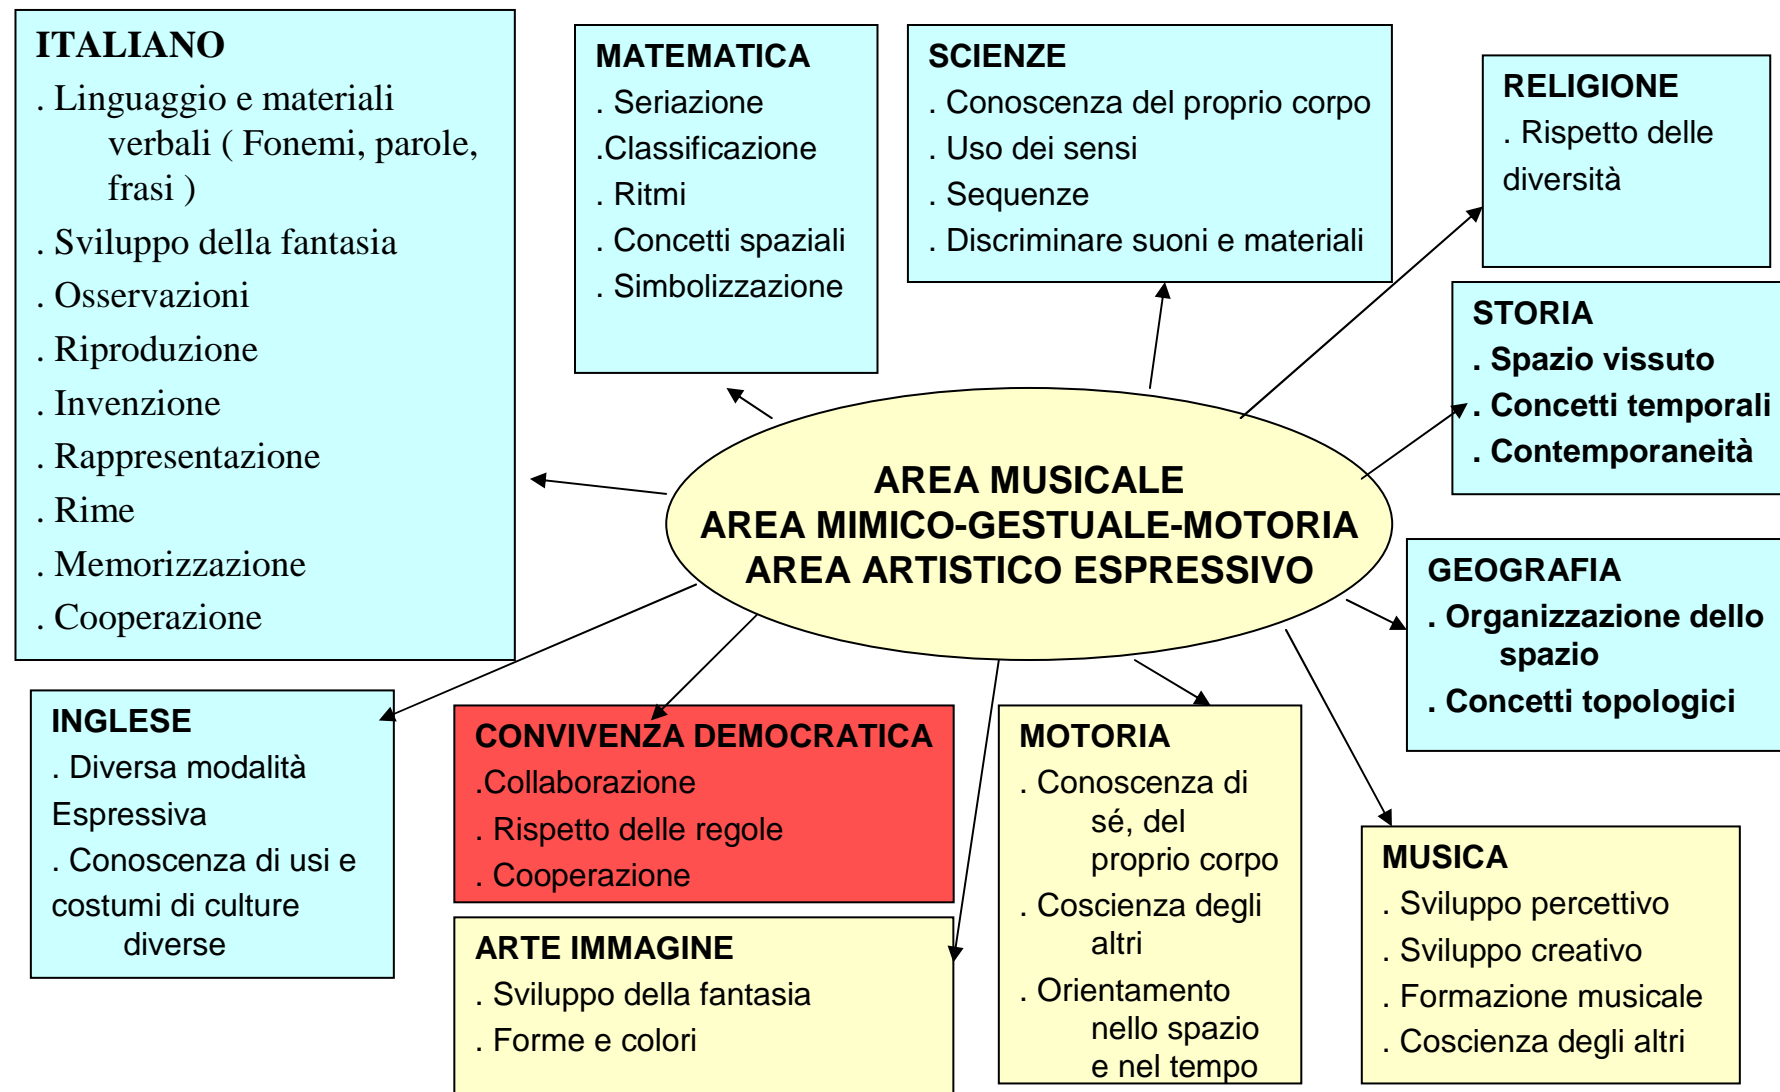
ITALIANO
. Linguaggio e materiali verbali ( Fonemi, parole, frasi )
. Sviluppo della fantasia
. Osservazioni
. Riproduzione
. Invenzione
. Rappresentazione
. Rime
. Memorizzazione
. Cooperazione

MATEMATICA
. Seriazione
.Classificazione
. Ritmi
. Concetti spaziali
. Simbolizzazione

SCIENZE
. Conoscenza del proprio corpo
. Uso dei sensi
. Sequenze
. Discriminare suoni e materiali

RELIGIONE
. Rispetto delle diversità

STORIA
. Spazio vissuto
. Concetti temporali
. Contemporaneità

AREA MUSICALE
AREA MIMICO-GESTUALE-MOTORIA
AREA ARTISTICO ESPRESSIVO

GEOGRAFIA
. Organizzazione dello spazio
. Concetti topologici

INGLESE
. Diversa modalità Espressiva
. Conoscenza di usi e costumi di culture diverse

CONVIVENZA DEMOCRATICA
.Collaborazione
. Rispetto delle regole
. Cooperazione

MOTORIA
. Conoscenza di sé, del proprio corpo
. Coscienza degli altri
. Orientamento nello spazio e nel tempo

MUSICA
. Sviluppo percettivo
. Sviluppo creativo
. Formazione musicale
. Coscienza degli altri

ARTE IMMAGINE
. Sviluppo della fantasia
. Forme e colori